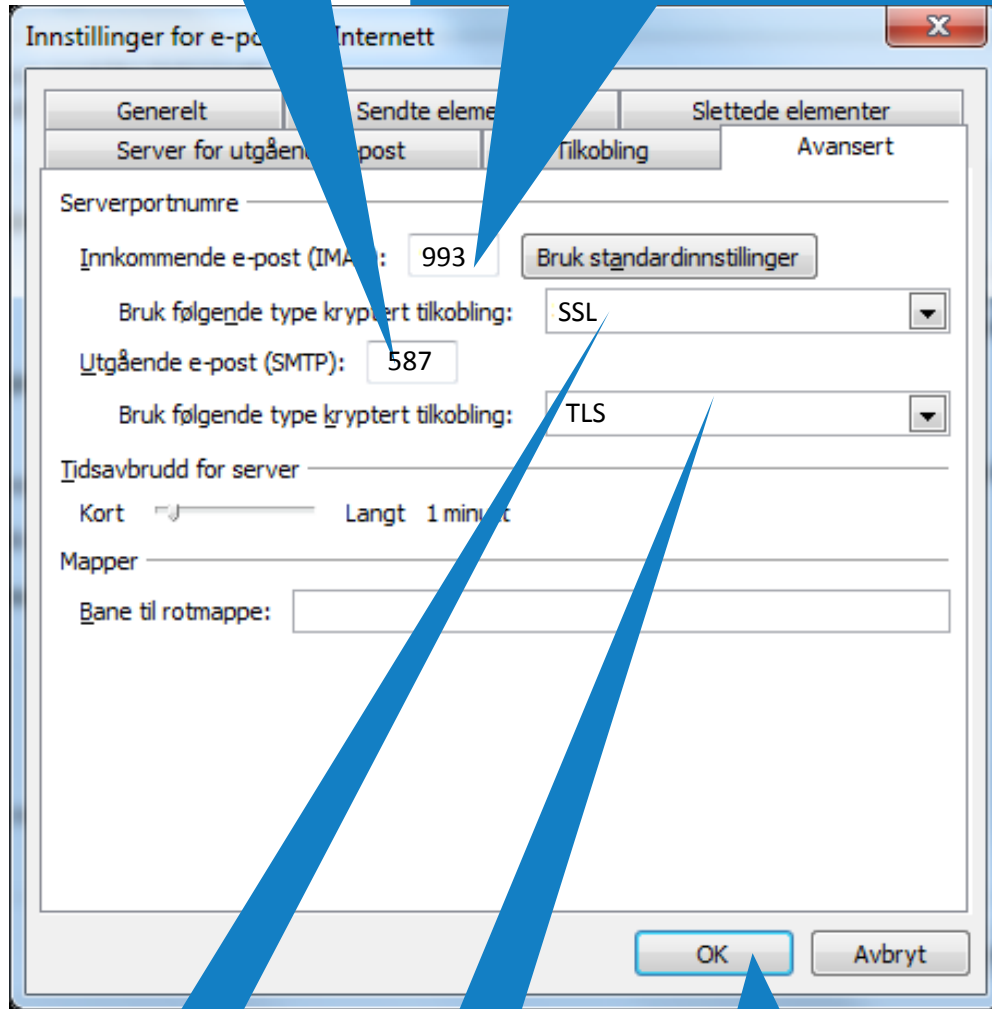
Innstillinger for e-po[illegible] Internett

Generelt
Sendte eleme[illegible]
Slettede elementer
Server for utgå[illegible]post
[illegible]Tilkobling
Avansert

Serverportnumre
Innkommende e-post (IMA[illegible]: 993
Bruk standardinnstillinger
Bruk følgende type kryp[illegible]ert tilkobling: SSL
Utgående e-post (SMTP): 587
Bruk følgende type kryptert tilkobling: TLS

Tidsavbrudd for server
Kort Langt 1 min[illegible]t

Mapper
Bane til rotmappe:

OK
Avbryt